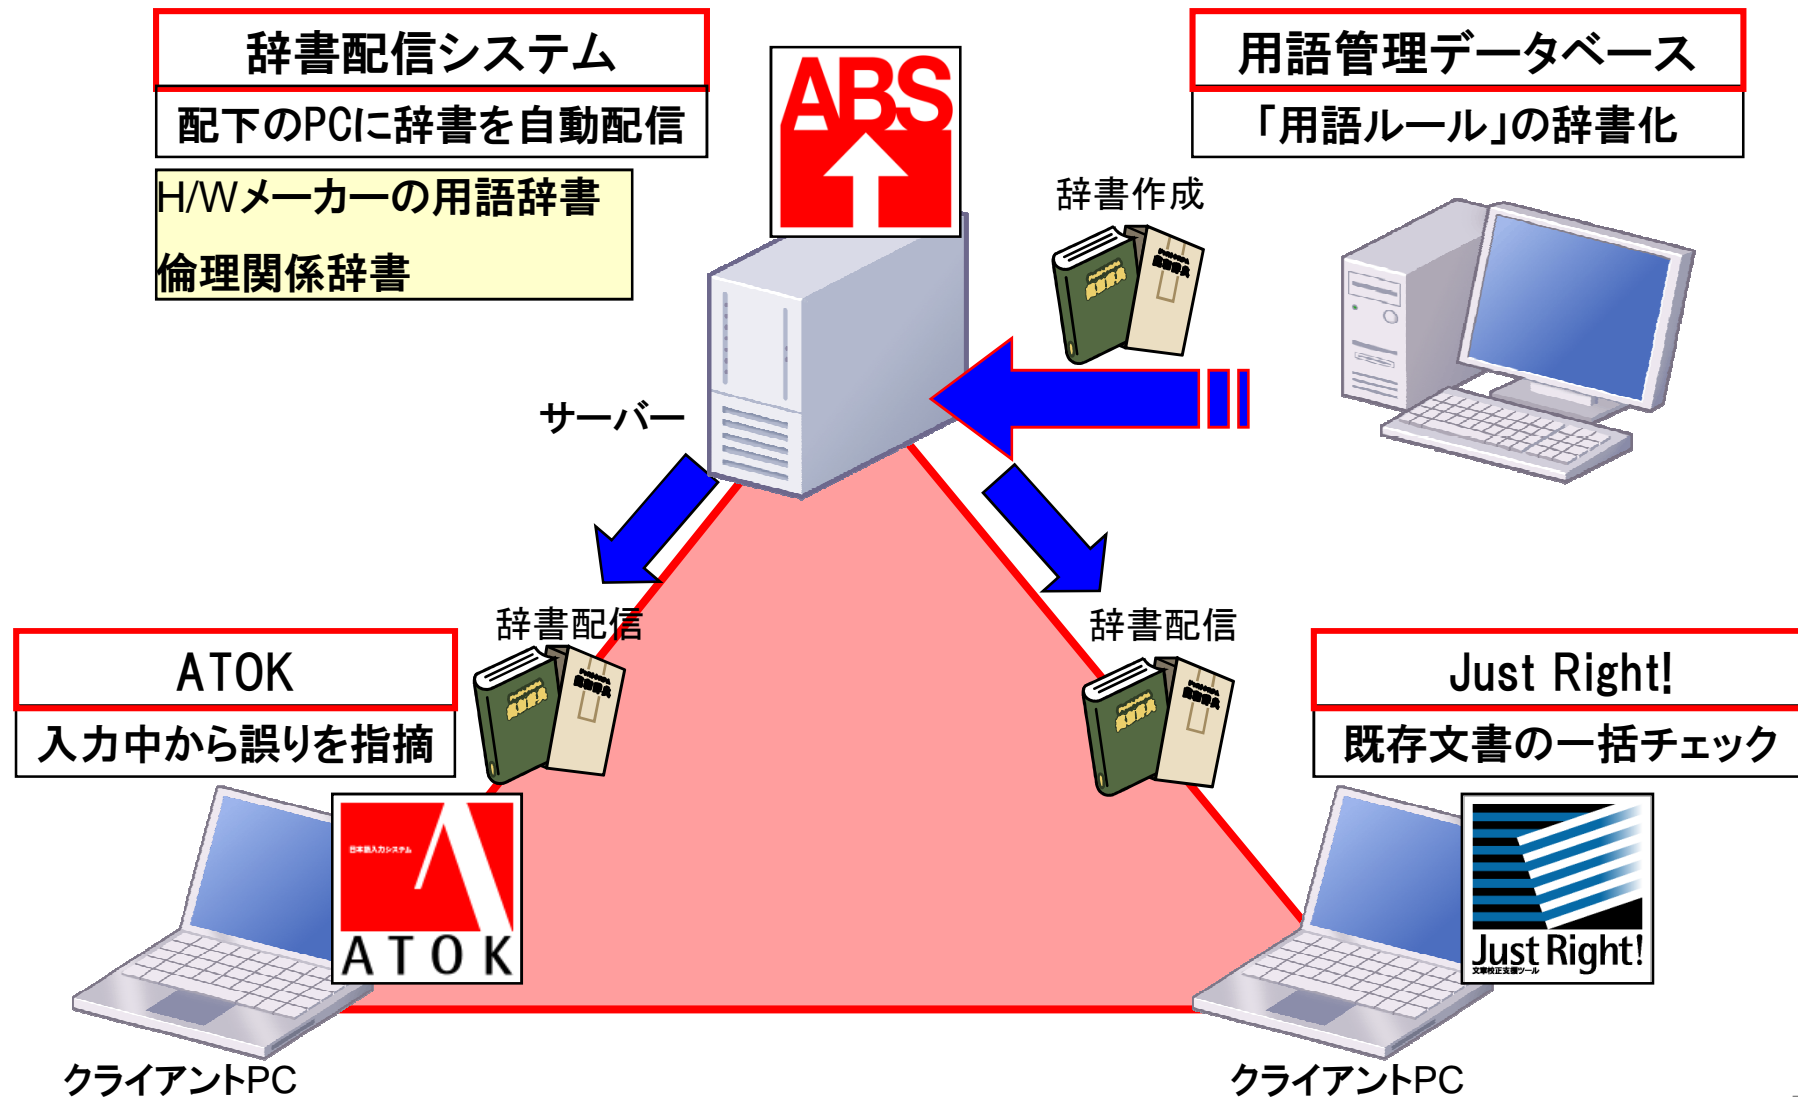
辞書配信システム
配下のPCに辞書を自動配信
H/Wメーカーの用語辞書
倫理関係辞書

ABS

用語管理データベース
「用語ルール」の辞書化

辞書作成

サーバー

辞書配信

辞書配信

ATOK
入力中から誤りを指摘

日本語入力システム
ATOK

Just Right!
既存文書の一括チェック

Just Right!
文章校正支援ツール

クライアントPC

クライアントPC